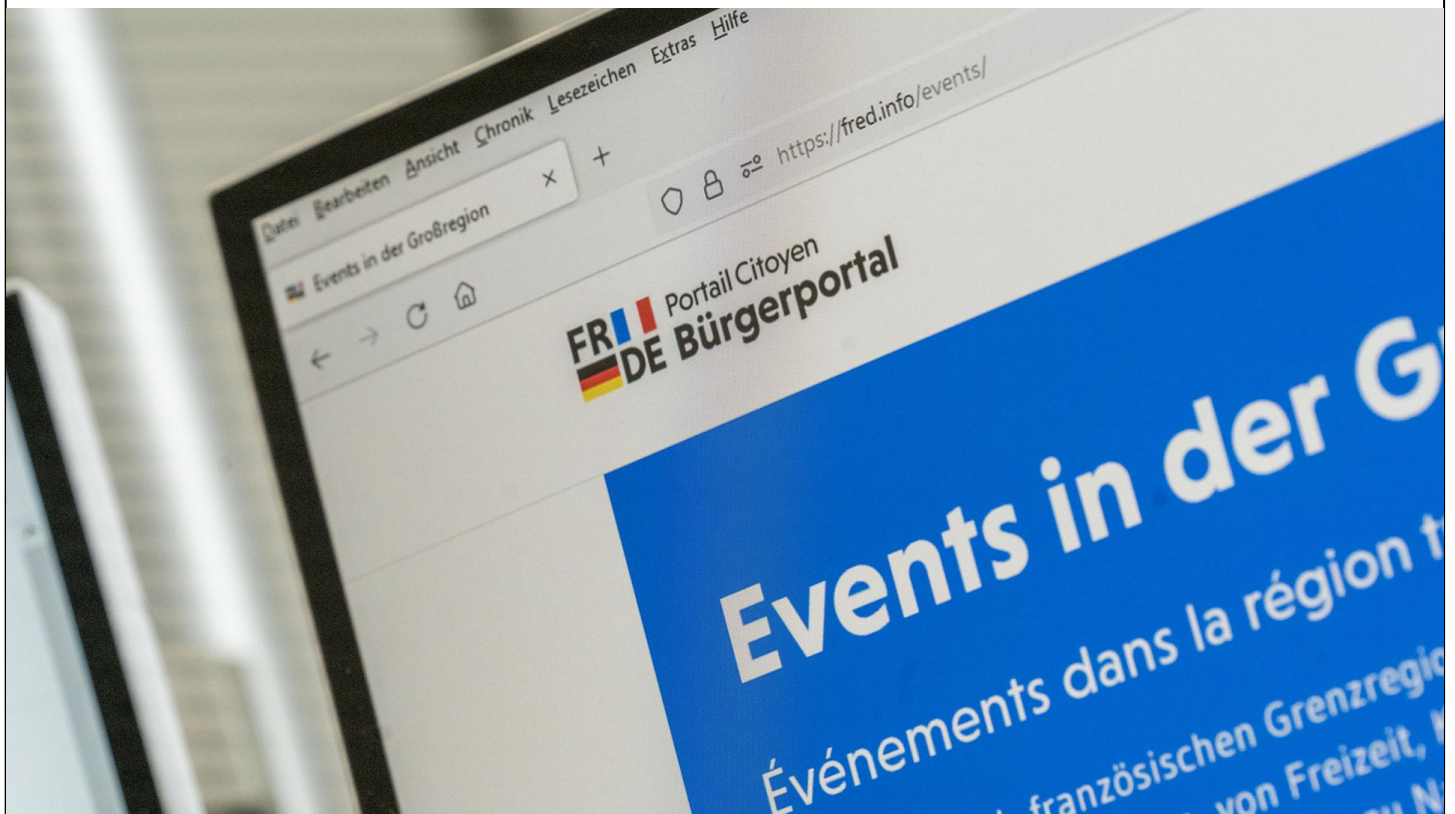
Datei Bearbeiten Ansicht Chronik Lesezeichen Extras Hilfe

Events in der Großregion ×
+

https://fred.info/events/

FR DE Portail Citoyen Bürgerportal

Events in der G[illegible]

Événements dans la région t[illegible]

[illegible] französischen Grenzregio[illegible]
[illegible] von Freizeit, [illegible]